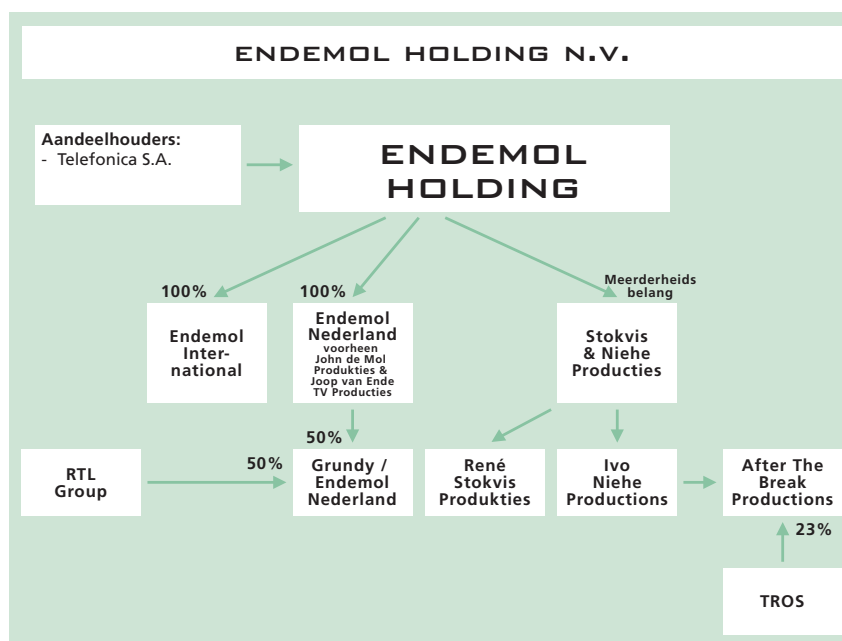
ENDEMOL HOLDING N.V.

Aandeelhouders:
- Telefonica S.A.

ENDEMOL HOLDING

100%

Endemol International

100%

Endemol Nederland voorheen John de Mol Produkties & Joop van Ende TV Producties

Meerderheids belang

Stokvis & Niehe Producties

50%

RTL Group

50%

Grundy / Endemol Nederland

René Stokvis Produkties

Ivo Niehe Productions

After The Break Productions

23%

TROS